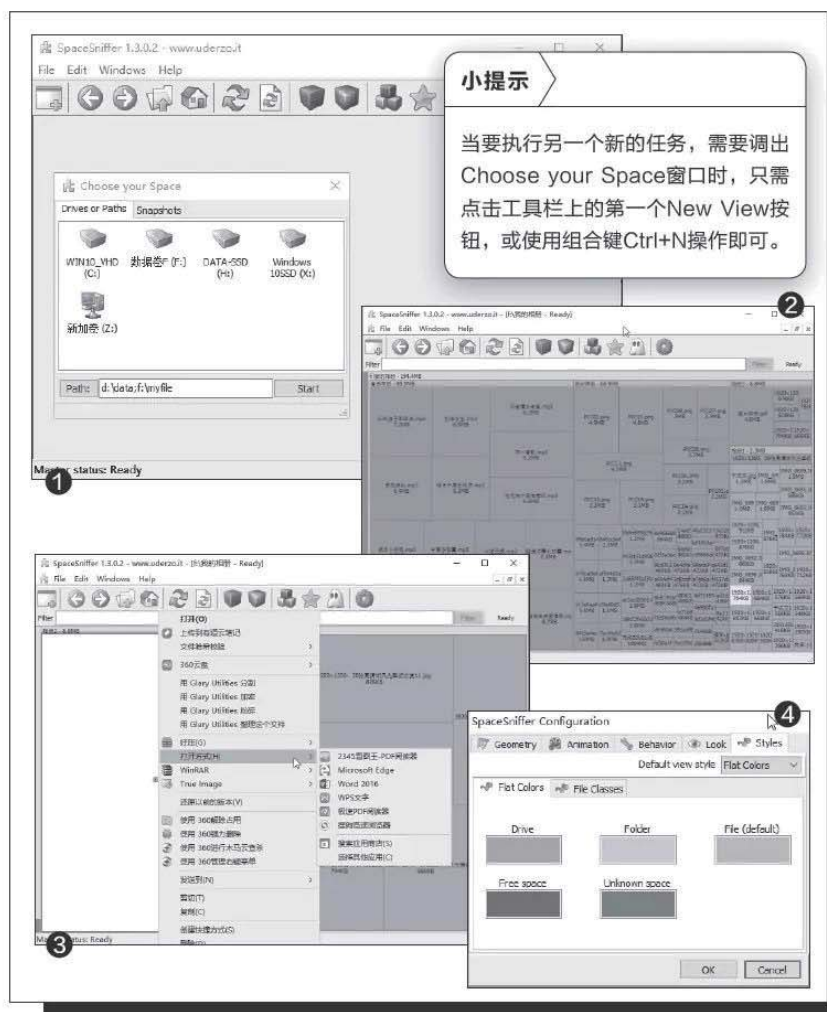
SpaceSniffer 1.3.0.2 - www.uderzo.it

File Edit Windows Help

Choose your Space

Drives or Paths Snapshots

WIN10_VHD (C:)

数据卷F (F:)

DATA-SSD (H:)

Windows 10SSD (X:)

新加卷 (Z:)

Paths: d:\data;f:\myfile

Start

Master status: Ready

1

小提示

当要执行另一个新的任务，需要调出Choose your Space窗口时，只需点击工具栏上的第一个New View按钮，或使用组合键Ctrl+N操作即可。

SpaceSniffer 1.3.0.2 - www.uderzo.it - [F:\我的视频 - Ready]

File Edit Windows Help

Filter

Ready

2

SpaceSniffer 1.3.0.2 - www.uderzo.it - [F:\我的视频 - Ready]

File Edit Windows Help

Filter

Ready

打开(O)

上传到有道云笔记

文件粉碎校验

360云盘

用 Glary Utilities 分割

用 Glary Utilities 加密

用 Glary Utilities 粉碎

用 Glary Utilities 搜索这个文件

打印(G)

打开方式(H)

WinRAR

True Image

还原以前的版本(V)

使用 360解除占用

使用 360强力删除

使用 360进行木马云查杀

使用 360管理右键菜单

发送到(N)

剪切(T)

复制(C)

创建快捷方式(S)

删除(D)

2345看图王-PDF阅读器

Microsoft Edge

Word 2016

WPS文字

极速PDF阅读器

猎豹极速浏览器

搜索应用商店(S)

选择其他应用(C)

Master status: Ready

3

SpaceSniffer Configuration

Geometry Animation Behavior Look Styles

Default view style Flat Colors

Flat Colors File Classes

Drive

Folder

File (default)

Free space

Unknown space

OK Cancel

4